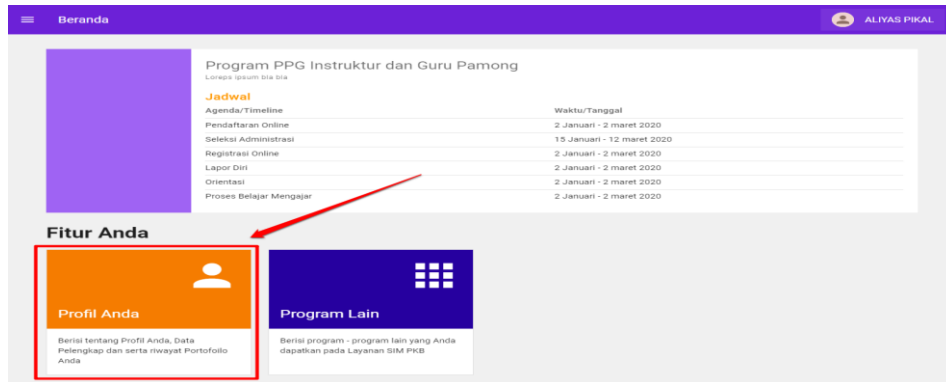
Beranda

ALIYAS PIKAL

Program PPG Instruktur dan Guru Pamong

Loreps ipsum bla bla

Jadwal

| Agenda/Timeline | Waktu/Tanggal |
|---|---|
| Pendaftaran Online | 2 Januari - 2 maret 2020 |
| Seleksi Administrasi | 15 Januari - 12 maret 2020 |
| Registrasi Online | 2 Januari - 2 maret 2020 |
| Lapor Diri | 2 Januari - 2 maret 2020 |
| Orientasi | 2 Januari - 2 maret 2020 |
| Proses Belajar Mengajar | 2 Januari - 2 maret 2020 |

Fitur Anda

Profil Anda

Berisi tentang Profil Anda, Data Pelengkap dan serta riwayat Portofoilo Anda

Program Lain

Berisi program - program lain yang Anda dapatkan pada Layanan SIM PKB